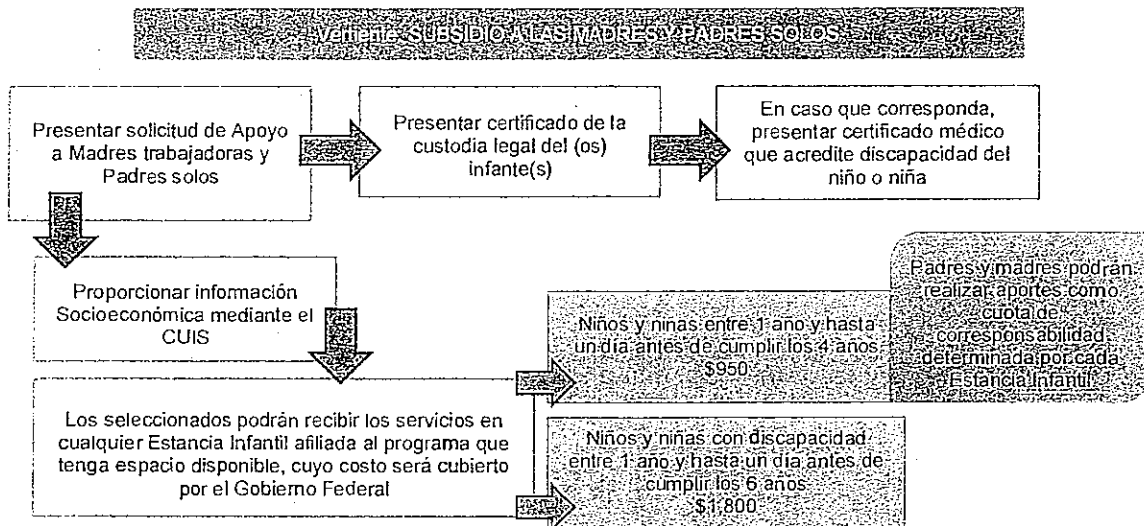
Vertiente SUBSIDIO A LAS MADRES Y PADRES SOLOS

Presentar solicitud de Apoyo a Madres trabajadoras y Padres solos

Presentar certificado de la custodia legal del (os) infante(s)

En caso que corresponda, presentar certificado médico que acredite discapacidad del niño o niña

Proporcionar información Socioeconómica mediante el CUIS

Los seleccionados podrán recibir los servicios en cualquier Estancia Infantil afiliada al programa que tenga espacio disponible, cuyo costo será cubierto por el Gobierno Federal

Niños y ninas entre 1 año y hasta un día antes de cumplir los 4 años $950

Padres y madres podrán realizar aportes como cuota de corresponsabilidad determinada por cada Estancia Infantil

Niños y niñas con discapacidad entre 1 año y hasta un día antes de cumplir los 6 años $1,800